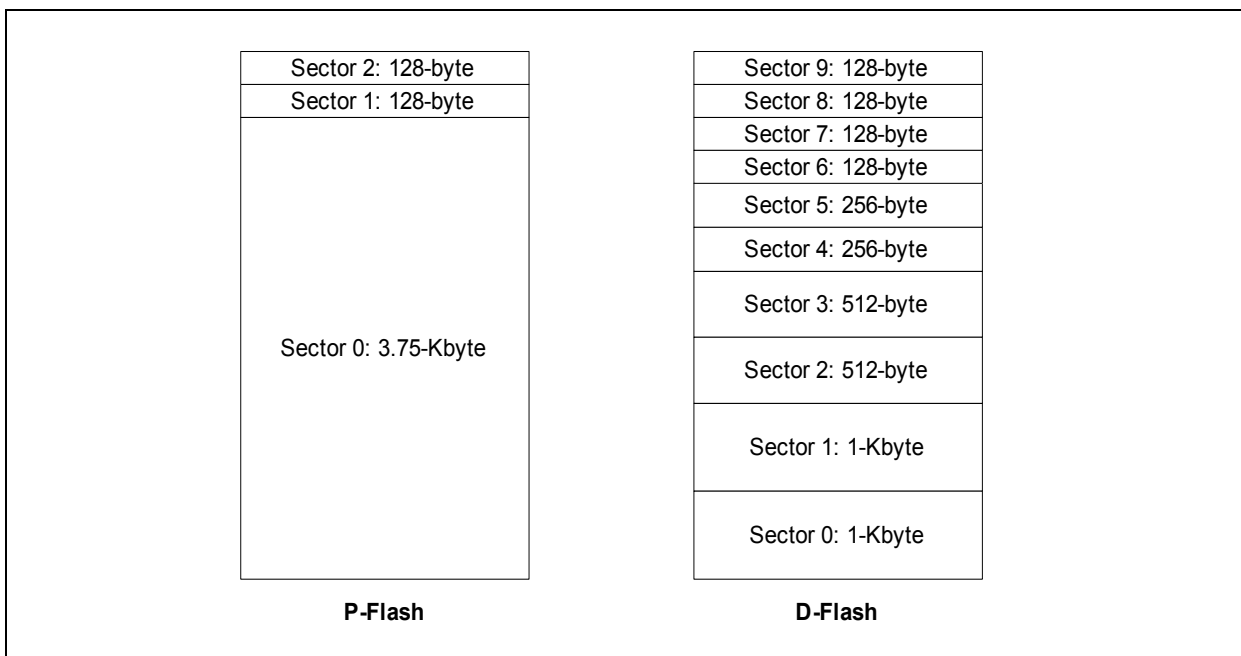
Sector 2: 128-byte
Sector 1: 128-byte
Sector 0: 3.75-Kbyte

P-Flash

Sector 9: 128-byte
Sector 8: 128-byte
Sector 7: 128-byte
Sector 6: 128-byte
Sector 5: 256-byte
Sector 4: 256-byte
Sector 3: 512-byte
Sector 2: 512-byte
Sector 1: 1-Kbyte
Sector 0: 1-Kbyte

D-Flash